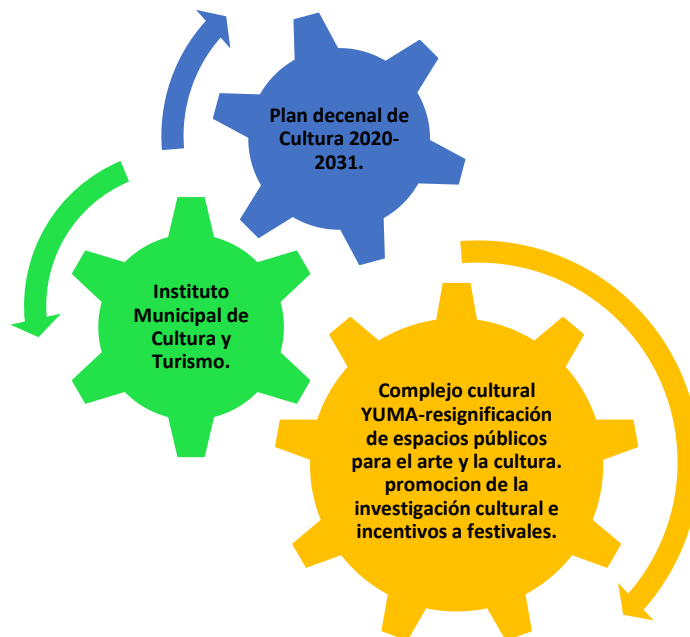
Plan decenal de Cultura 2020-2031.

Instituto Municipal de Cultura y Turismo.

Complejo cultural YUMA-resignificación de espacios públicos para el arte y la cultura. promocion de la investigación cultural e incentivos a festivales.